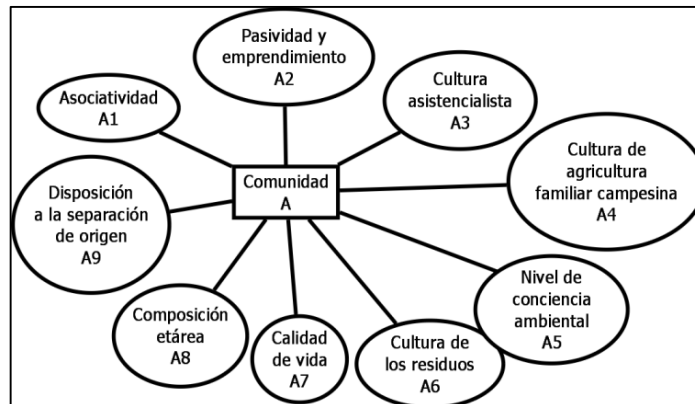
Pasividad y emprendimiento
A2

Asociatividad
A1

Cultura asistencialista
A3

Comunidad
A

Cultura de agricultura familiar campesina
A4

Disposición a la separación de origen
A9

Nivel de conciencia ambiental
A5

Composición etárea
A8

Calidad de vida
A7

Cultura de los residuos
A6